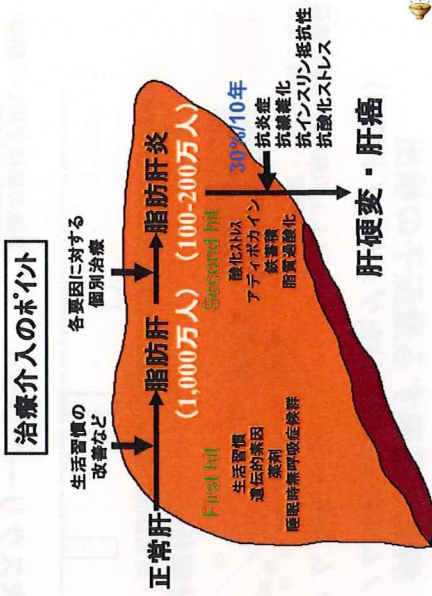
治療介入のポイント

生活習慣の改善など

各要因に対する個別治療

正常肝 → 脂肪肝 → 脂肪肝炎

（1,000万人）

（100-200万人）

First hit
生活習慣
遺伝的素因
薬剤
睡眠時無呼吸症候群

Second hit
酸化ストレス
アディポカイン
鉄蓄積
脂質過酸化

30%/10年

抗炎症
抗線維化
抗インスリン抵抗性
抗酸化ストレス

肝硬変・肝癌